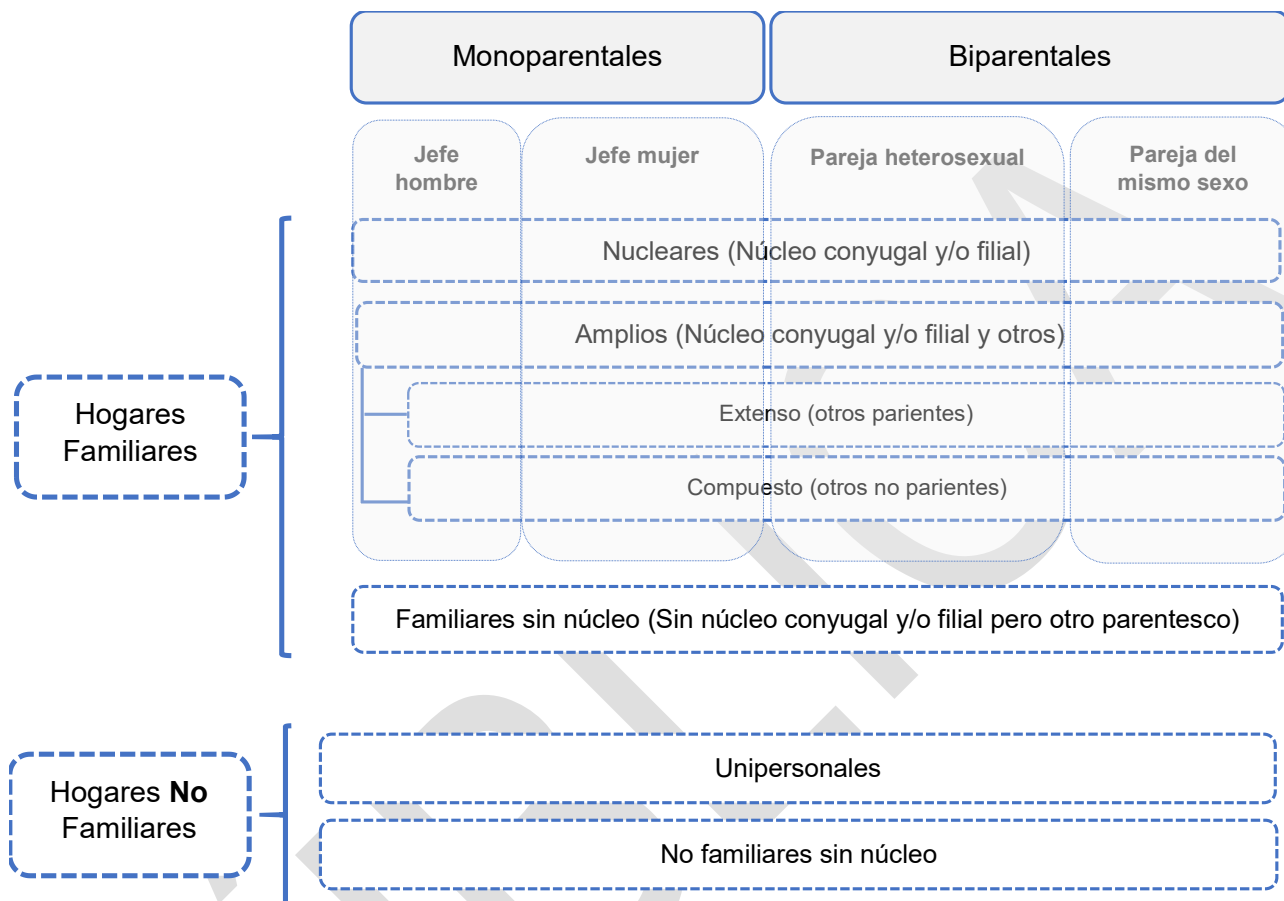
Monoparentales

Biparentales

Jefe hombre

Jefe mujer

Pareja heterosexual

Pareja del mismo sexo

Hogares Familiares

Nucleares (Núcleo conyugal y/o filial)

Amplios (Núcleo conyugal y/o filial y otros)

Extenso (otros parientes)

Compuesto (otros no parientes)

Familiares sin núcleo (Sin núcleo conyugal y/o filial pero otro parentesco)

Hogares **No** Familiares

Unipersonales

No familiares sin núcleo